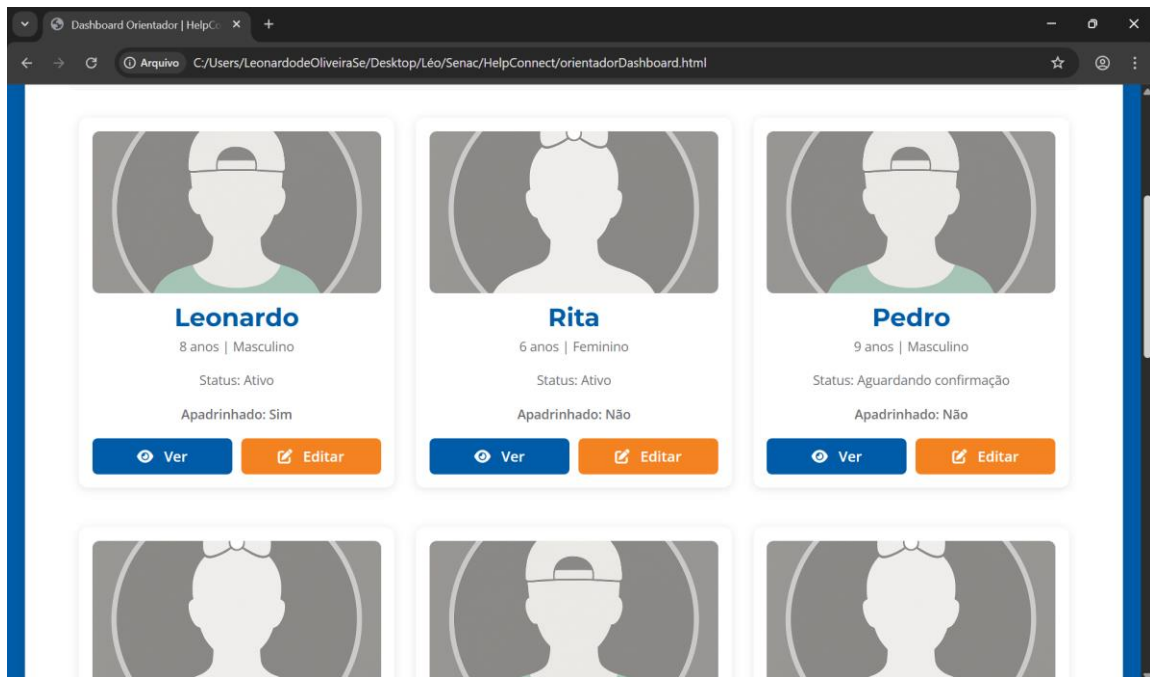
Dashboard Orientador | HelpCo

Arquivo C:/Users/LeonardodeOliveiraSe/Desktop/Léo/Senac/HelpConnect/orientadorDashboard.html

Leonardo
8 anos | Masculino
Status: Ativo
Apadrinhado: Sim
Ver
Editar

Rita
6 anos | Feminino
Status: Ativo
Apadrinhado: Não
Ver
Editar

Pedro
9 anos | Masculino
Status: Aguardando confirmação
Apadrinhado: Não
Ver
Editar